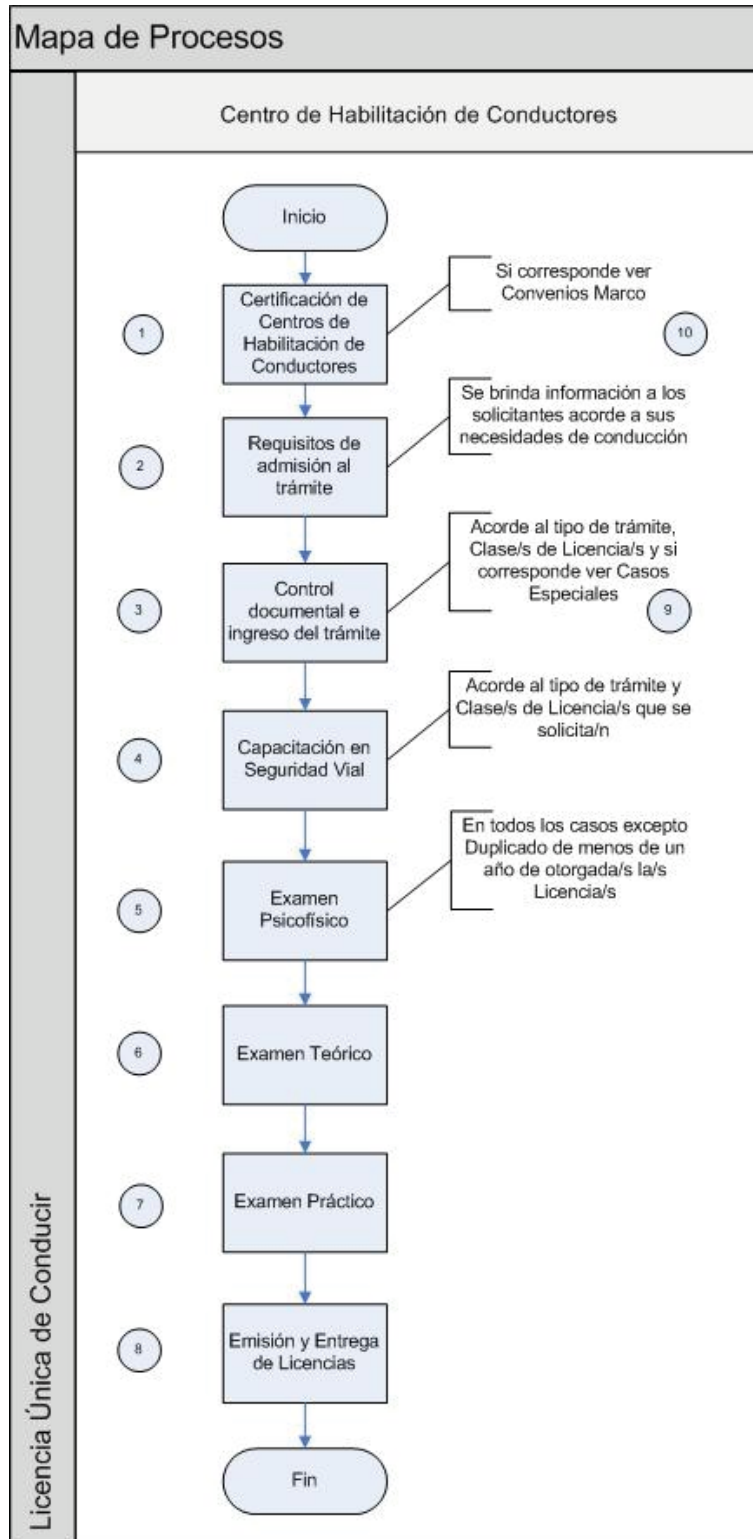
Mapa de Procesos

Licencia Única de Conducir

Centro de Habilitación de Conductores

Inicio

1

Certificación de Centros de Habilitación de Conductores

Si corresponde ver Convenios Marco

10

2

Requisitos de admisión al trámite

Se brinda información a los solicitantes acorde a sus necesidades de conducción

3

Control documental e ingreso del trámite

Acorde al tipo de trámite, Clase/s de Licencia/s y si corresponde ver Casos Especiales

9

4

Capacitación en Seguridad Vial

Acorde al tipo de trámite y Clase/s de Licencia/s que se solicita/n

5

Examen Psicofísico

En todos los casos excepto Duplicado de menos de un año de otorgada/s la/s Licencia/s

6

Examen Teórico

7

Examen Práctico

8

Emisión y Entrega de Licencias

Fin